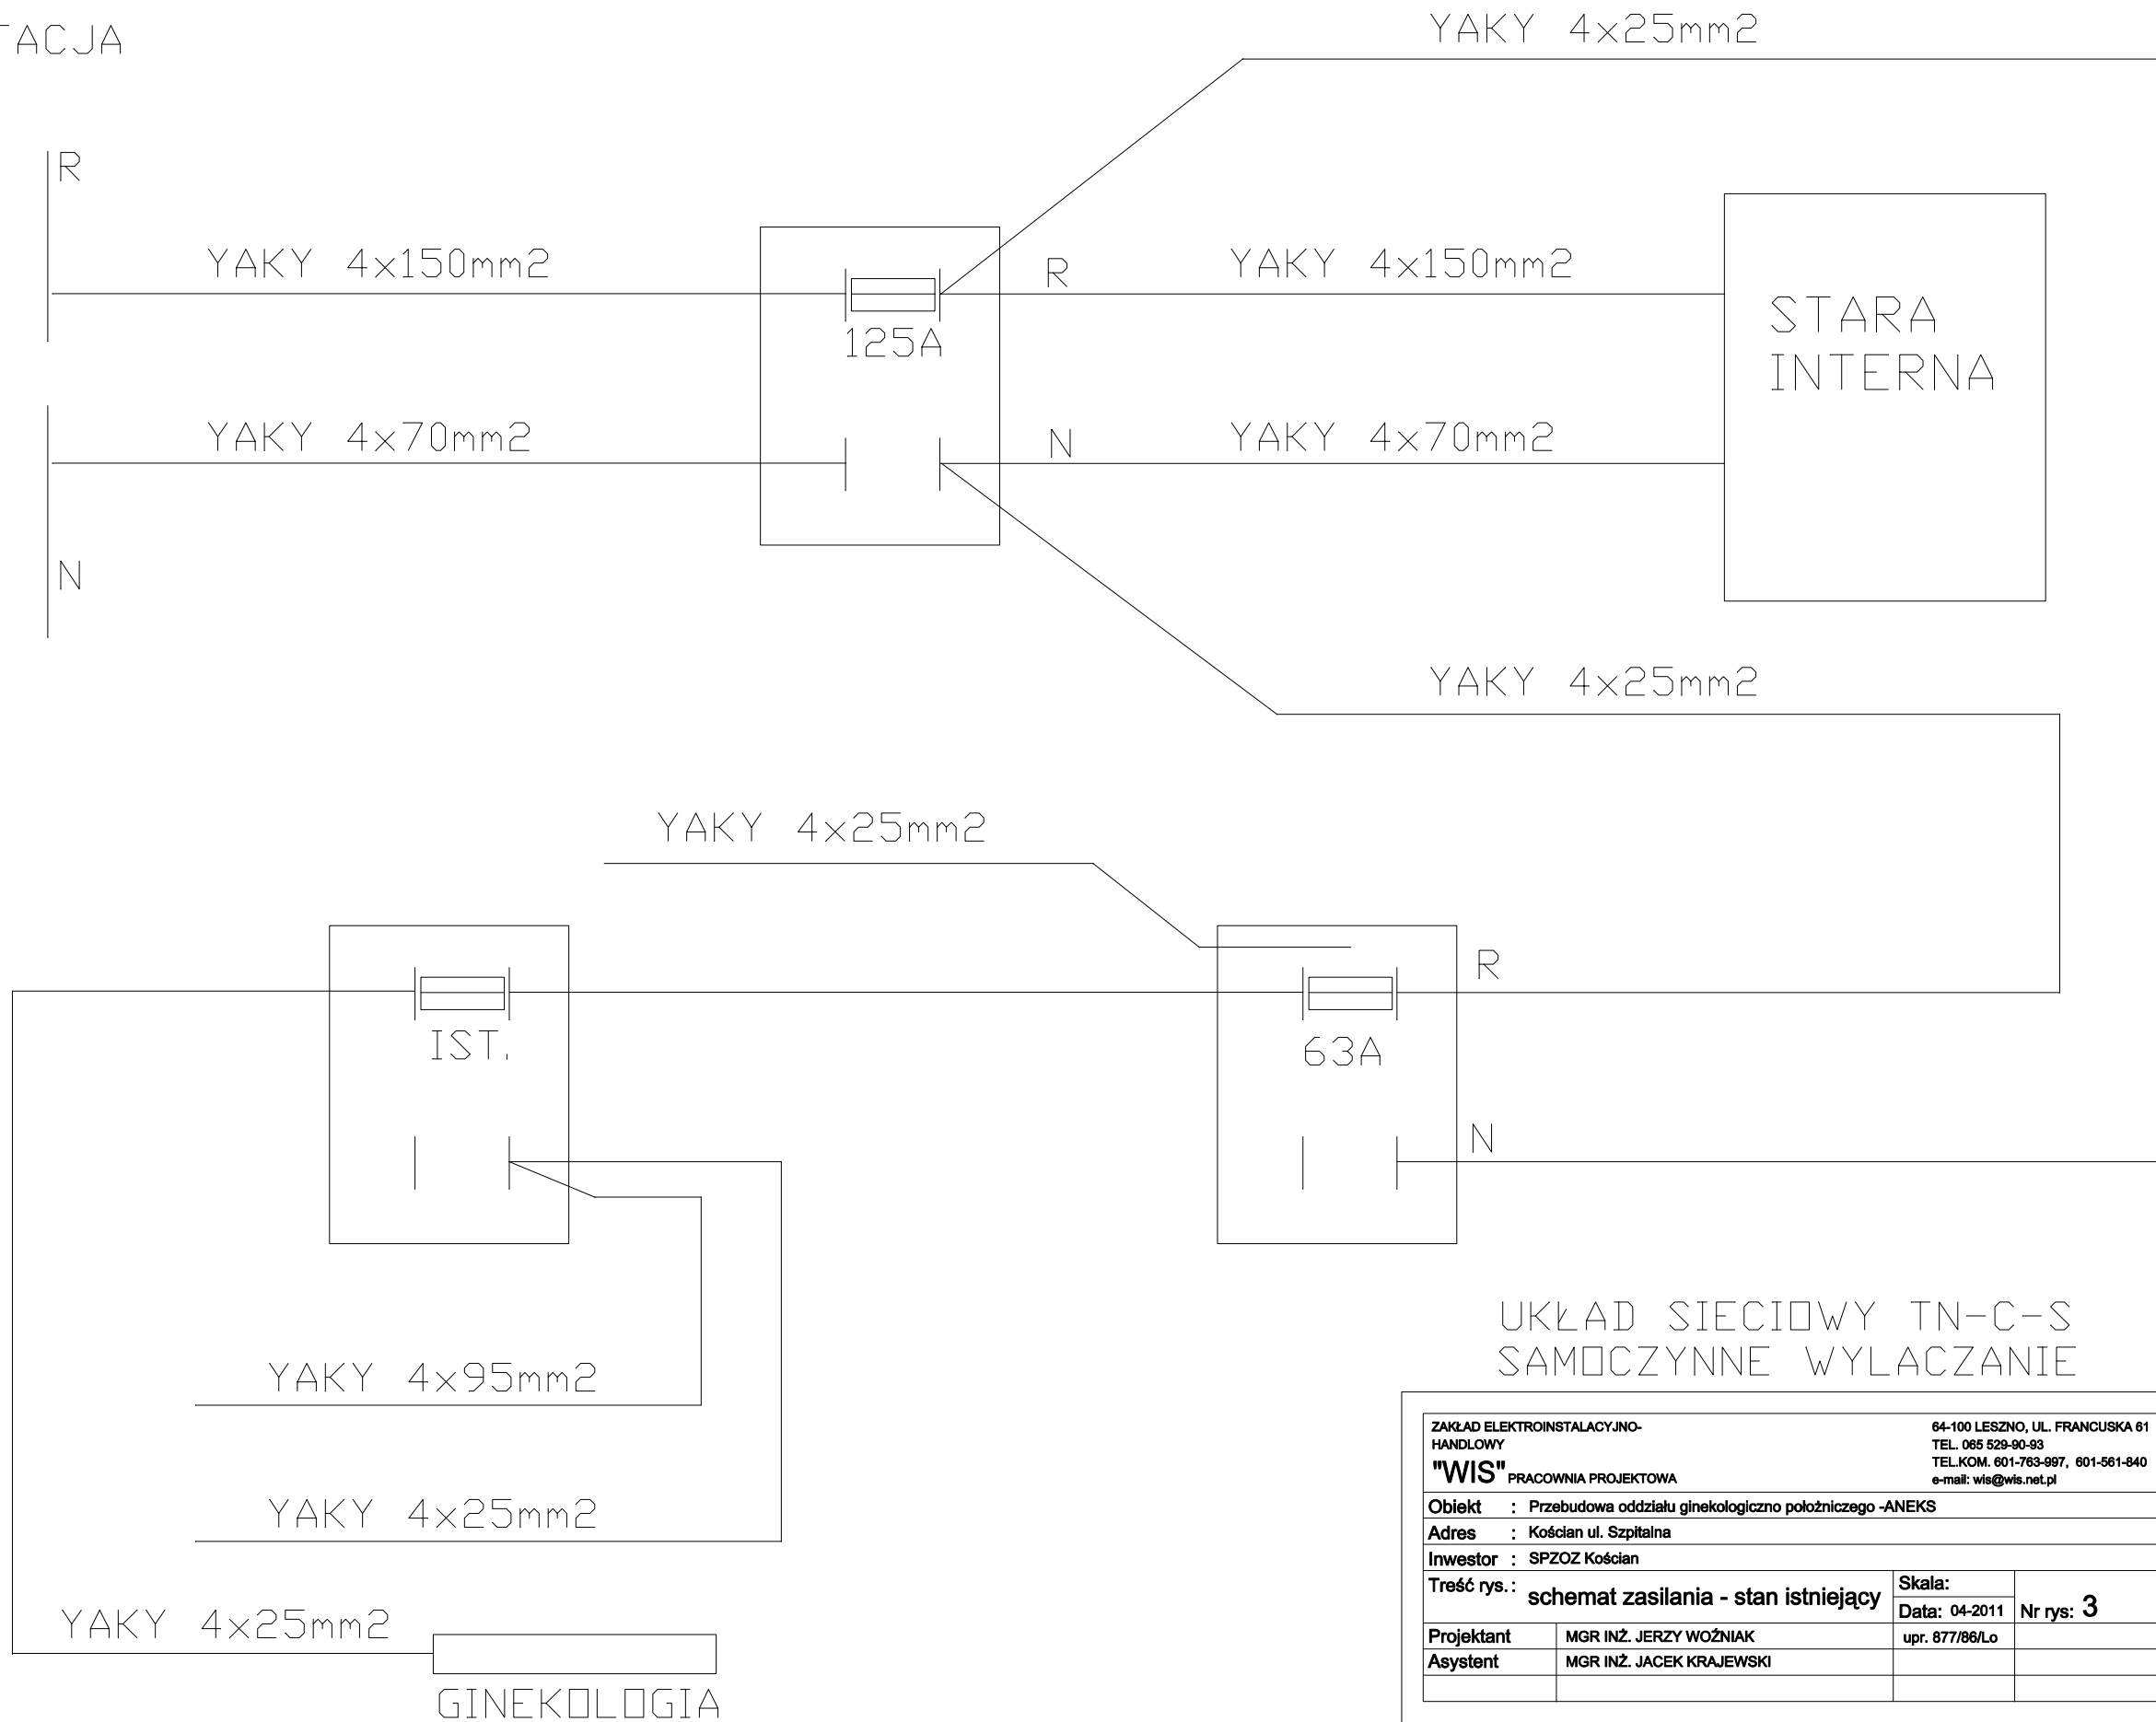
TACJA

YAKY 4x25mm2

R

YAKY 4x150mm2

R

YAKY 4x150mm2

125A

STARA INTERNA

YAKY 4x70mm2

N

YAKY 4x70mm2

N

YAKY 4x25mm2

YAKY 4x25mm2

R

IST.

63A

N

UKŁAD SIECIOWY TN-C-S
SAMOCZYNNE WYLACZANIE

YAKY 4x95mm2

YAKY 4x25mm2

YAKY 4x25mm2

GINEKOLOGIA

ZAKŁAD ELEKTROINSTALACYJNO-HANDLOWY
"WIS" PRACOWNIA PROJEKTOWA

64-100 LESZNO, UL. FRANCUSKA 61
TEL. 065 529-90-93
TEL.KOM. 601-763-997, 601-561-840
e-mail: wis@wis.net.pl

| Obiekt | : Przebudowa oddziału ginekologiczno położniczego -ANEKS | | |
|---|---|---|---|
| Adres | : Kościan ul. Szpitalna | | |
| Inwestor | : SPZOZ Kościan | | |
| Treść rys.: | schemat zasilania - stan istniejący | Skala: / Data: 04-2011 | Nr rys: 3 |
| Projektant | MGR INŻ. JERZY WOŹNIAK | upr. 877/86/Lo | |
| Asystent | MGR INŻ. JACEK KRAJEWSKI | | |